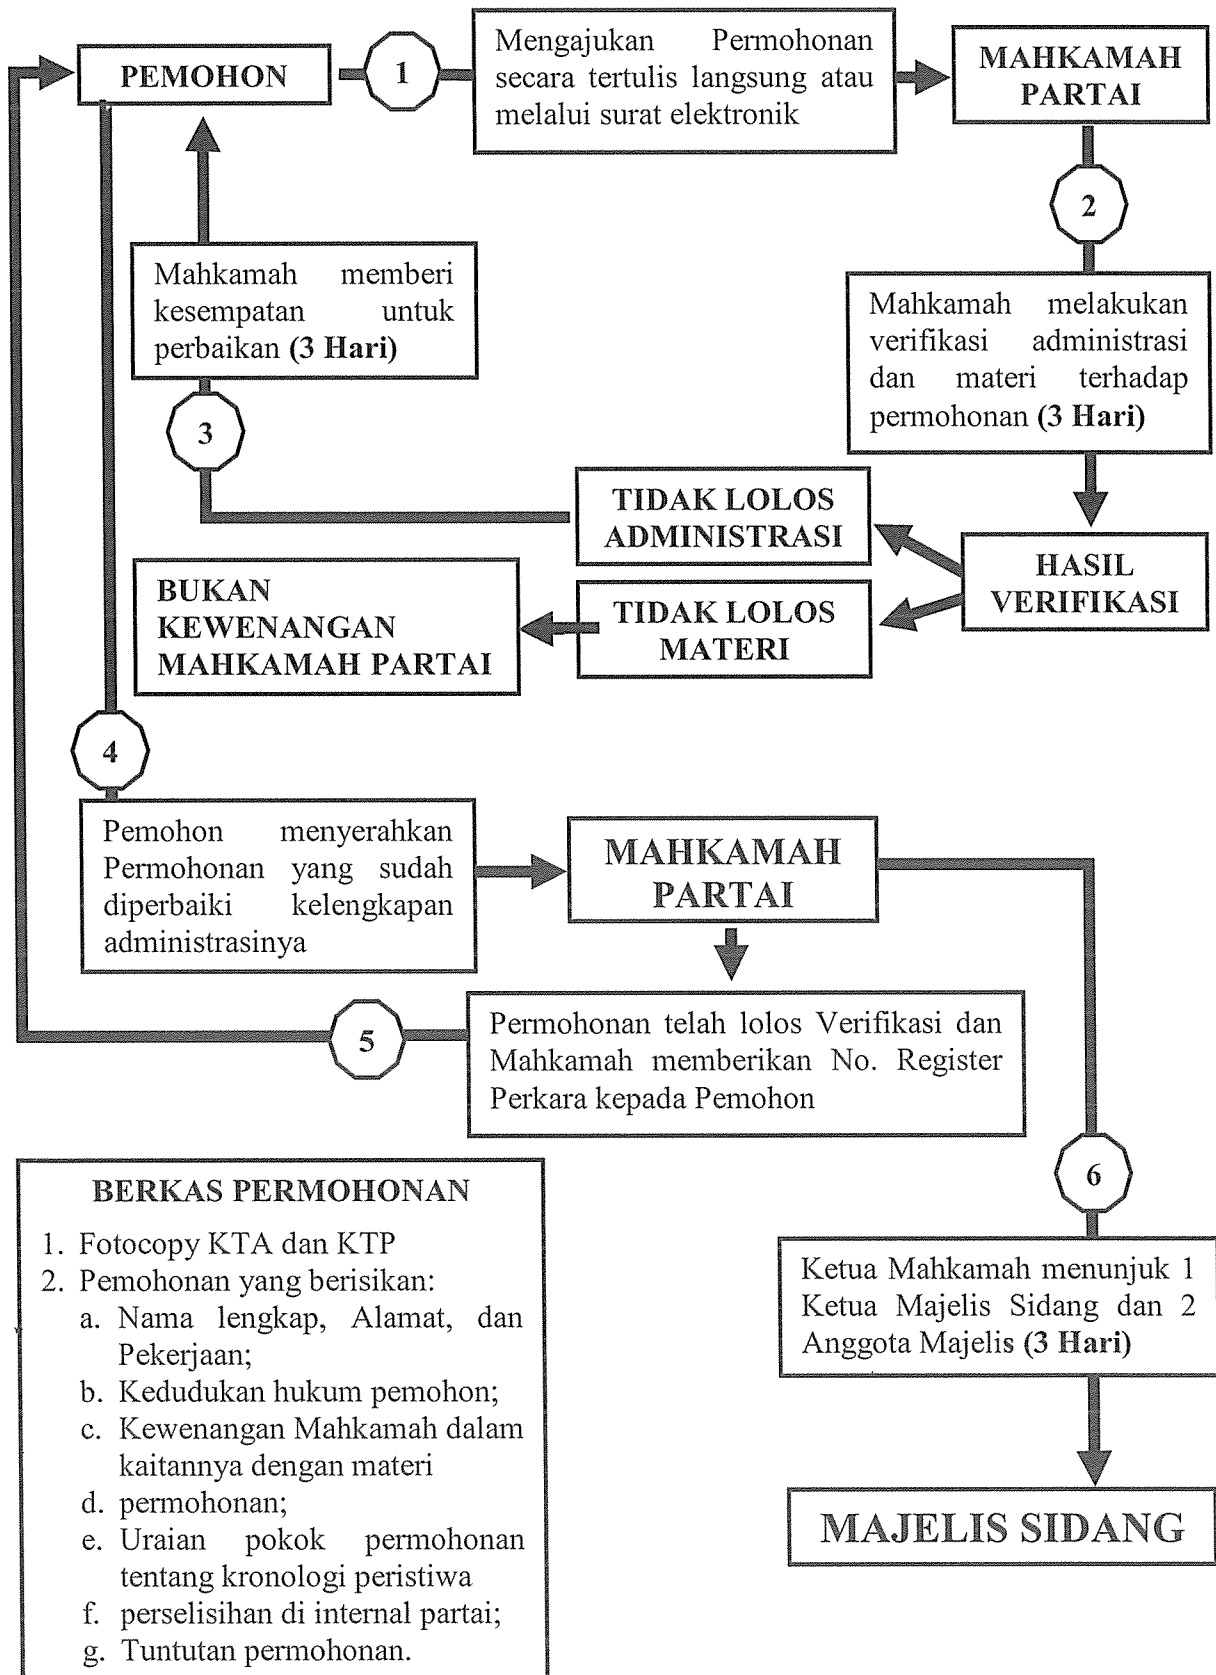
PEMOHON

1

Mengajukan Permohonan secara tertulis langsung atau melalui surat elektronik

MAHKAMAH PARTAI

2

Mahkamah memberi kesempatan untuk perbaikan **(3 Hari)**

Mahkamah melakukan verifikasi administrasi dan materi terhadap permohonan **(3 Hari)**

3

TIDAK LOLOS ADMINISTRASI

HASIL VERIFIKASI

BUKAN KEWENANGAN MAHKAMAH PARTAI

TIDAK LOLOS MATERI

4

Pemohon menyerahkan Permohonan yang sudah diperbaiki kelengkapan administrasinya

MAHKAMAH PARTAI

5

Permohonan telah lolos Verifikasi dan Mahkamah memberikan No. Register Perkara kepada Pemohon

6

BERKAS PERMOHONAN

1. Fotocopy KTA dan KTP
2. Pemohonan yang berisikan:
a. Nama lengkap, Alamat, dan Pekerjaan;
b. Kedudukan hukum pemohon;
c. Kewenangan Mahkamah dalam kaitannya dengan materi
d. permohonan;
e. Uraian pokok permohonan tentang kronologi peristiwa
f. perselisihan di internal partai;
g. Tuntutan permohonan.

Ketua Mahkamah menunjuk 1 Ketua Majelis Sidang dan 2 Anggota Majelis **(3 Hari)**

MAJELIS SIDANG